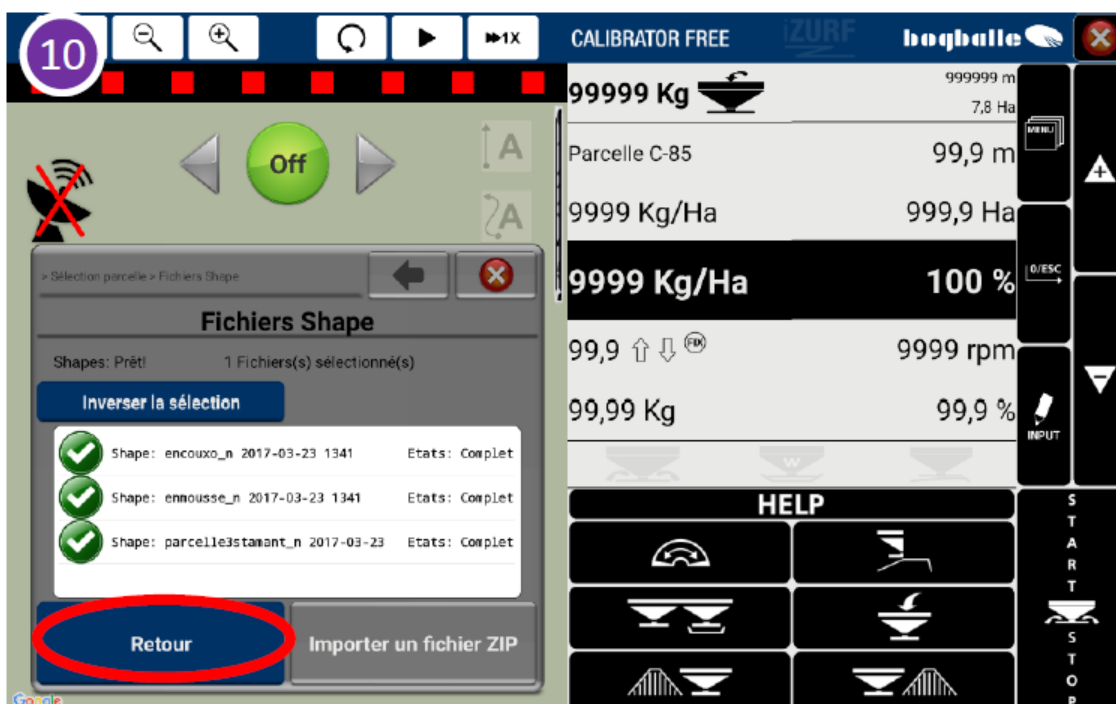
10

▶1X

CALIBRATOR FREE

iZURF

bogballe

Off

A

A

> Sélection parcelle > Fichiers Shape

Fichiers Shape

Shapes: Prêt!

1 Fichiers(s) sélectionné(s)

Inverser la sélection

Shape: encouxo_n 2017-03-23 1341 Etats: Complet

Shape: enmousse_n 2017-03-23 1341 Etats: Complet

Shape: parcelle3stamant_n 2017-03-23 Etats: Complet

Retour

Importer un fichier ZIP

Google

99999 Kg

999999 m
7,8 Ha

MENU

Parcelle C-85

99,9 m

9999 Kg/Ha

999,9 Ha

9999 Kg/Ha

100 %

0/ESC

99,9 ⇧ ⇩ FIX

9999 rpm

99,99 Kg

99,9 %

INPUT

W

HELP

S
T
A
R
T

S
T
O
P